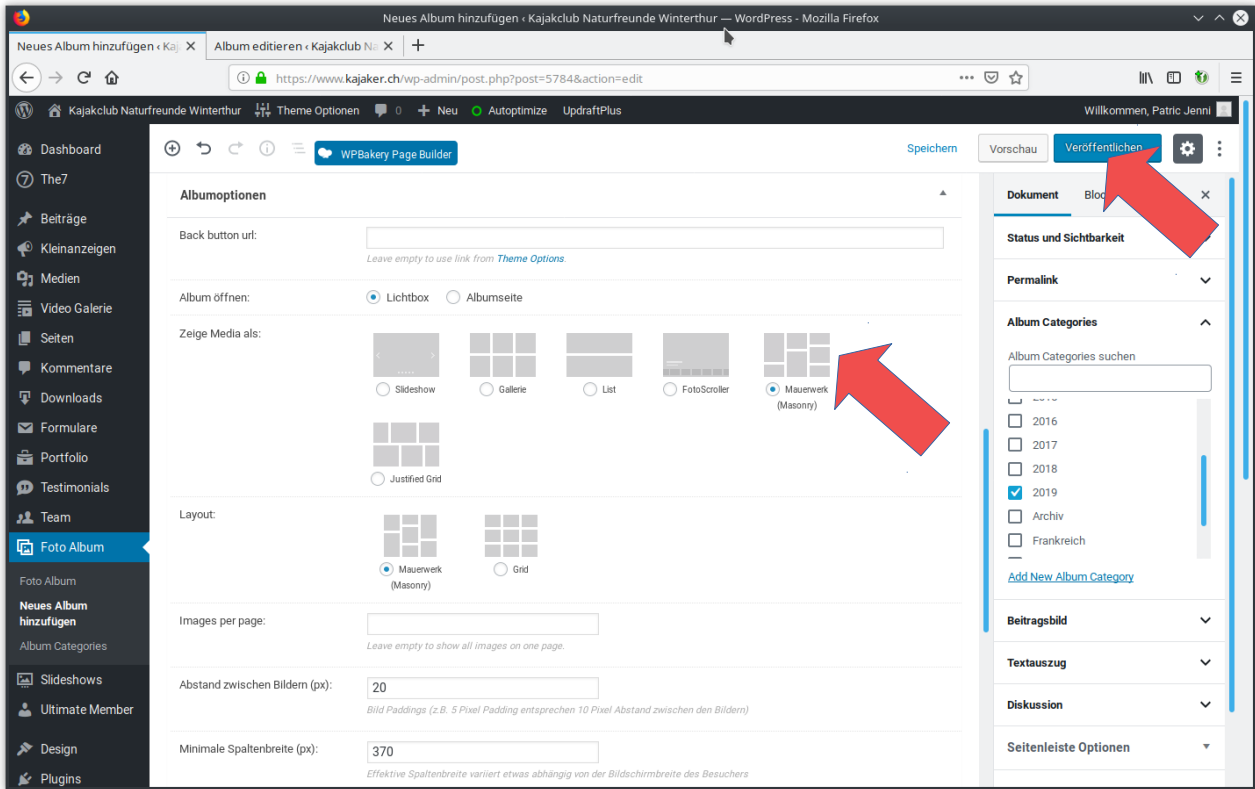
Neues Album hinzufügen ‹ Kajakclub Naturfreunde Winterthur — WordPress - Mozilla Firefox

Neues Album hinzufügen ‹ Kaj
Album editieren ‹ Kajakclub Na

https://www.kajaker.ch/wp-admin/post.php?post=5784&action=edit

Kajakclub Naturfreunde Winterthur
Theme Optionen
0
Neu
Autoptimize
UpdraftPlus
Willkommen, Patric Jenni

Dashboard
The7
Beiträge
Kleinanzeigen
Medien
Video Galerie
Seiten
Kommentare
Downloads
Formulare
Portfolio
Testimonials
Team
Foto Album
Foto Album
Neues Album hinzufügen
Album Categories
Slideshows
Ultimate Member
Design
Plugins

WPBakery Page Builder
Speichern
Vorschau
Veröffentlichen

Albumoptionen

Back button url:
Leave empty to use link from Theme Options.

Album öffnen:
Lichtbox
Albumseite

Zeige Media als:
Slideshow
Gallerie
List
FotoScroller
Mauerwerk (Masonry)
Justified Grid

Layout:
Mauerwerk (Masonry)
Grid

Images per page:
Leave empty to show all images on one page.

Abstand zwischen Bildern (px):
20
Bild Paddings (z.B. 5 Pixel Padding entsprechen 10 Pixel Abstand zwischen den Bildern)

Minimale Spaltenbreite (px):
370
Effektive Spaltenbreite variiert etwas abhängig von der Bildschirmbreite des Besuchers

Dokument
Bloc
Status und Sichtbarkeit
Permalink
Album Categories
Album Categories suchen
2016
2017
2018
2019
Archiv
Frankreich
Add New Album Category
Beitragsbild
Textauszug
Diskussion
Seitenleiste Optionen